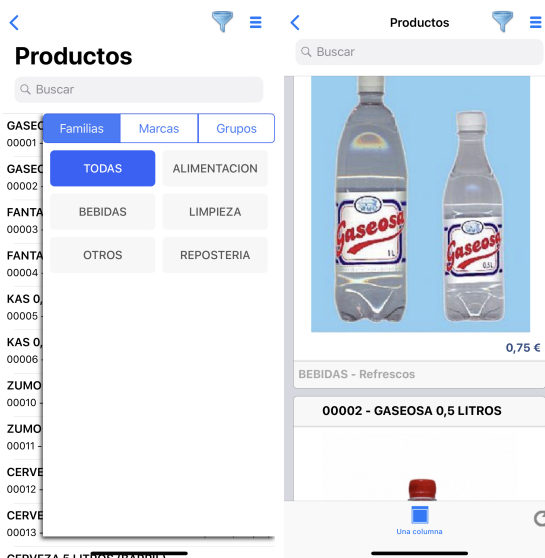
Productos

Buscar

GASEO
00001

GASEO
00002

FANTA
00003

FANTA
00004

KAS 0,
00005

KAS 0,
00006

ZUMO
00010

ZUMO
00011

CERVE
00012

CERVE
00013

CERVEZA 5 LITROS (BARRIL)

Familias | Marcas | Grupos

TODAS
ALIMENTACION
BEBIDAS
LIMPIEZA
OTROS
REPOSTERIA

Productos

Buscar

Gaseosa 1L
Gaseosa 0,5L

0,75 €

BEBIDAS - Refrescos

00002 - GASEOSA 0,5 LITROS

Una columna